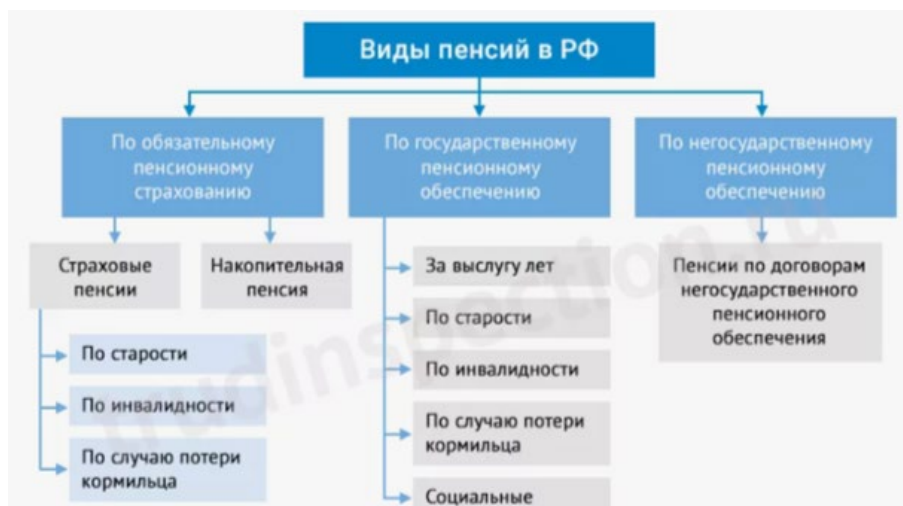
Виды пенсий в РФ

По обязательному пенсионному страхованию

Страховые пенсии

Накопительная пенсия

По старости

По инвалидности

По случаю потери кормильца

По государственному пенсионному обеспечению

За выслугу лет

По старости

По инвалидности

По случаю потери кормильца

Социальные

По негосударственному пенсионному обеспечению

Пенсии по договорам негосударственного пенсионного обеспечения

trudinspection.ru